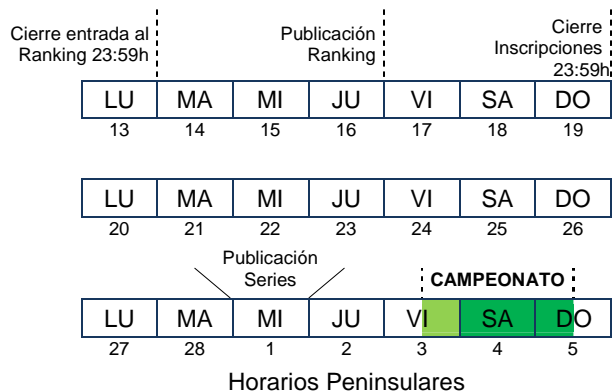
Cierre entrada al Ranking 23:59h

Publicación Ranking

Cierre Inscripciones 23:59h

| LU | MA | MI | JU | VI | SA | DO |
|---|---|---|---|---|---|---|
| 13 | 14 | 15 | 16 | 17 | 18 | 19 |

| LU | MA | MI | JU | VI | SA | DO |
|---|---|---|---|---|---|---|
| 20 | 21 | 22 | 23 | 24 | 25 | 26 |

Publicación Series

CAMPEONATO

| LU | MA | MI | JU | VI | SA | DO |
|---|---|---|---|---|---|---|
| 27 | 28 | 1 | 2 | 3 | 4 | 5 |

Horarios Peninsulares